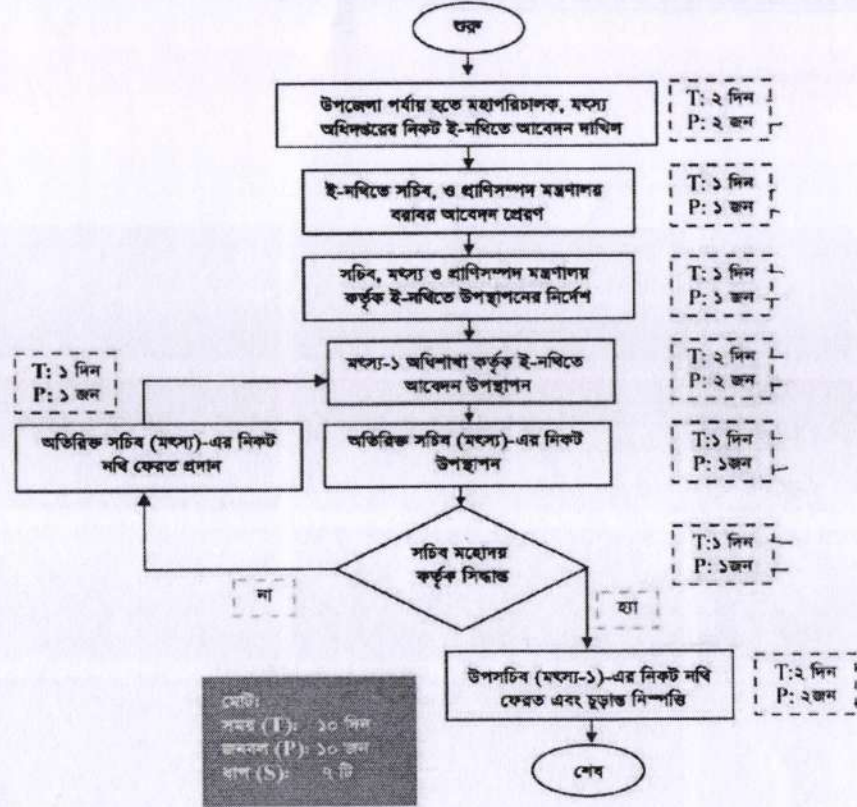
শুরু

উপজেলা পর্যায় হতে মহাপরিচালক, মৎস্য অধিদপ্তরের নিকট ই-নথিতে আবেদন দাখিল

T: ২ দিন
P: ২ জন

ই-নথিতে সচিব, ও প্রাণিসম্পদ মন্ত্রণালয় বরাবর আবেদন প্রেরণ

T: ১ দিন
P: ১ জন

সচিব, মৎস্য ও প্রাণিসম্পদ মন্ত্রণালয় কর্তৃক ই-নথিতে উপস্থাপনের নির্দেশ

T: ১ দিন
P: ১ জন

মৎস্য-১ অধিশাখা কর্তৃক ই-নথিতে আবেদন উপস্থাপন

T: ২ দিন
P: ২ জন

T: ১ দিন
P: ১ জন

অতিরিক্ত সচিব (মৎস্য)-এর নিকট নথি ফেরত প্রদান

অতিরিক্ত সচিব (মৎস্য)-এর নিকট উপস্থাপন

T:১ দিন
P: ১জন

সচিব মহোদয় কর্তৃক সিদ্ধান্ত

T:১ দিন
P: ১জন

না

হ্যা

উপসচিব (মৎস্য-১)-এর নিকট নথি ফেরত এবং চুড়ান্ত নিষ্পত্তি

T:২ দিন
P: ২জন

মোট:
সময় (T): ১০ দিন
জনবল (P): ১০ জন
ধাপ (S): ৭ টি

শেষ